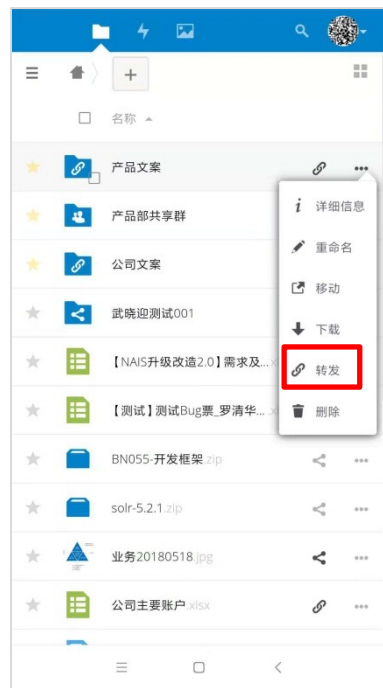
名称

产品文案

产品部共享群

公司文案

武晓迎测试001

【NAIS升级改造2.0】需求及...

【测试】测试Bug票_罗清华...

BN055-开发框架.zip

solr-5.2.1.zip

业务20180518.jpg

公司主要账户.xlsx

详细信息
重命名
移动
下载
转发
删除